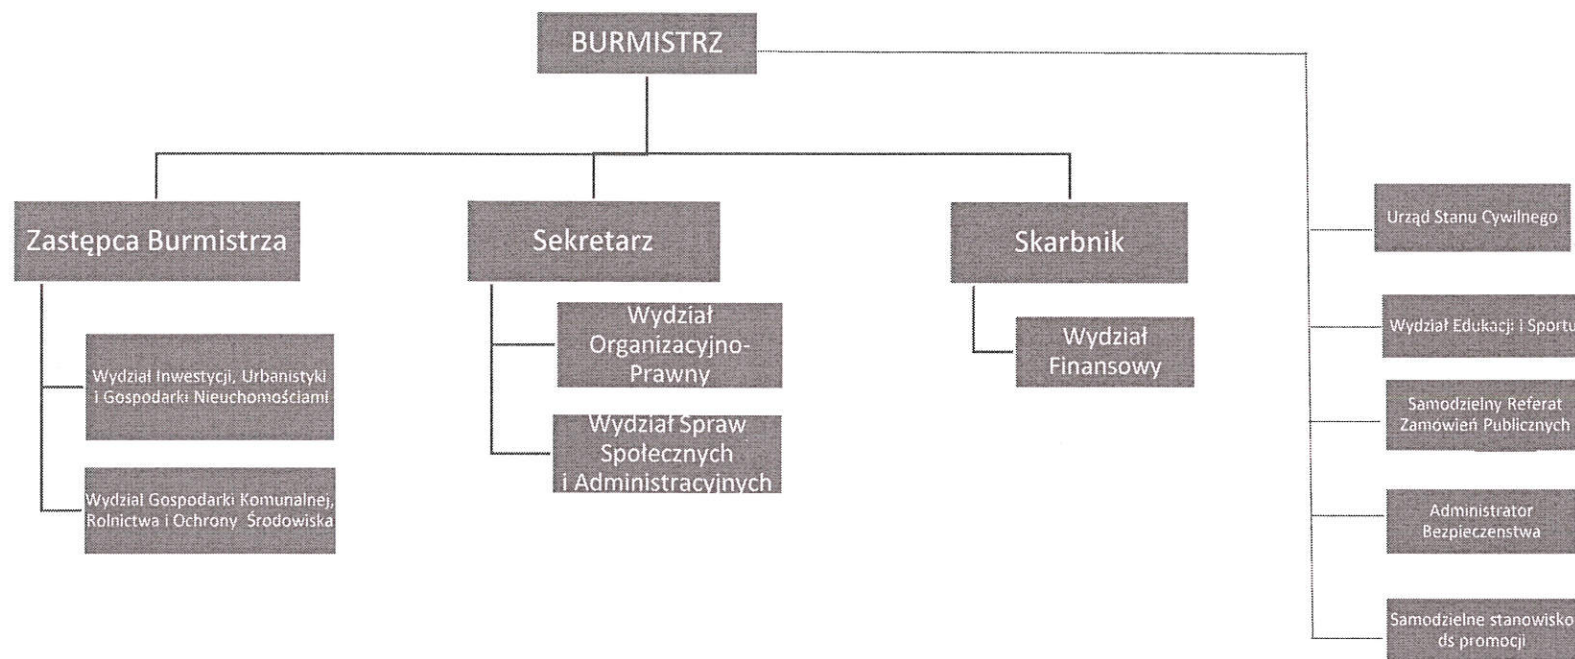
BURMISTRZ

Zastępca Burmistrza

Wydział Inwestycji, Urbanistyki i Gospodarki Nieuchomościami

Wydział Gospodarki Komunalnej, Rolnictwa i Ochrony Środowiska

Sekretarz

Wydział Organizacyjno-Prawny

Wydział Spraw Społecznych i Administracyjnych

Skarbnik

Wydział Finansowy

Urząd Stanu Cywilnego

Wydział Edukacji i Sportu

Samodzielny Referat Zamówień Publicznych

Administrator Bezpieczenstwa

Samodzielne stanowisko ds promocji